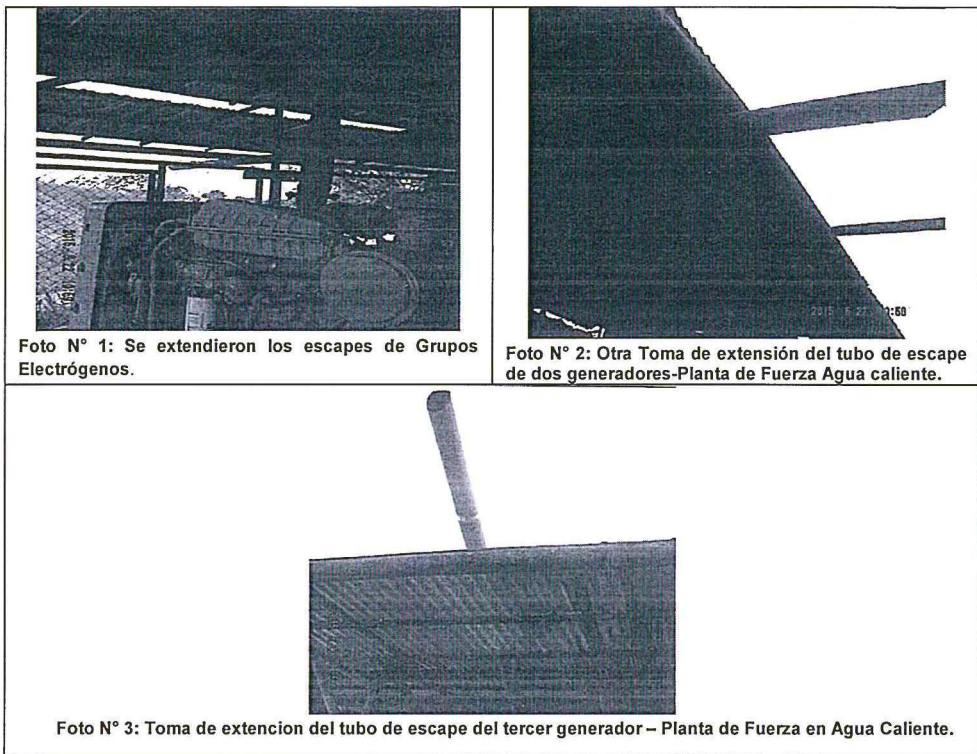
Foto N° 1: Se extendieron los escapes de Grupos Electrógenos.

2015 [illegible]:50

Foto N° 2: Otra Toma de extensión del tubo de escape de dos generadores-Planta de Fuerza Agua caliente.

Foto N° 3: Toma de extencion del tubo de escape del tercer generador – Planta de Fuerza en Agua Caliente.